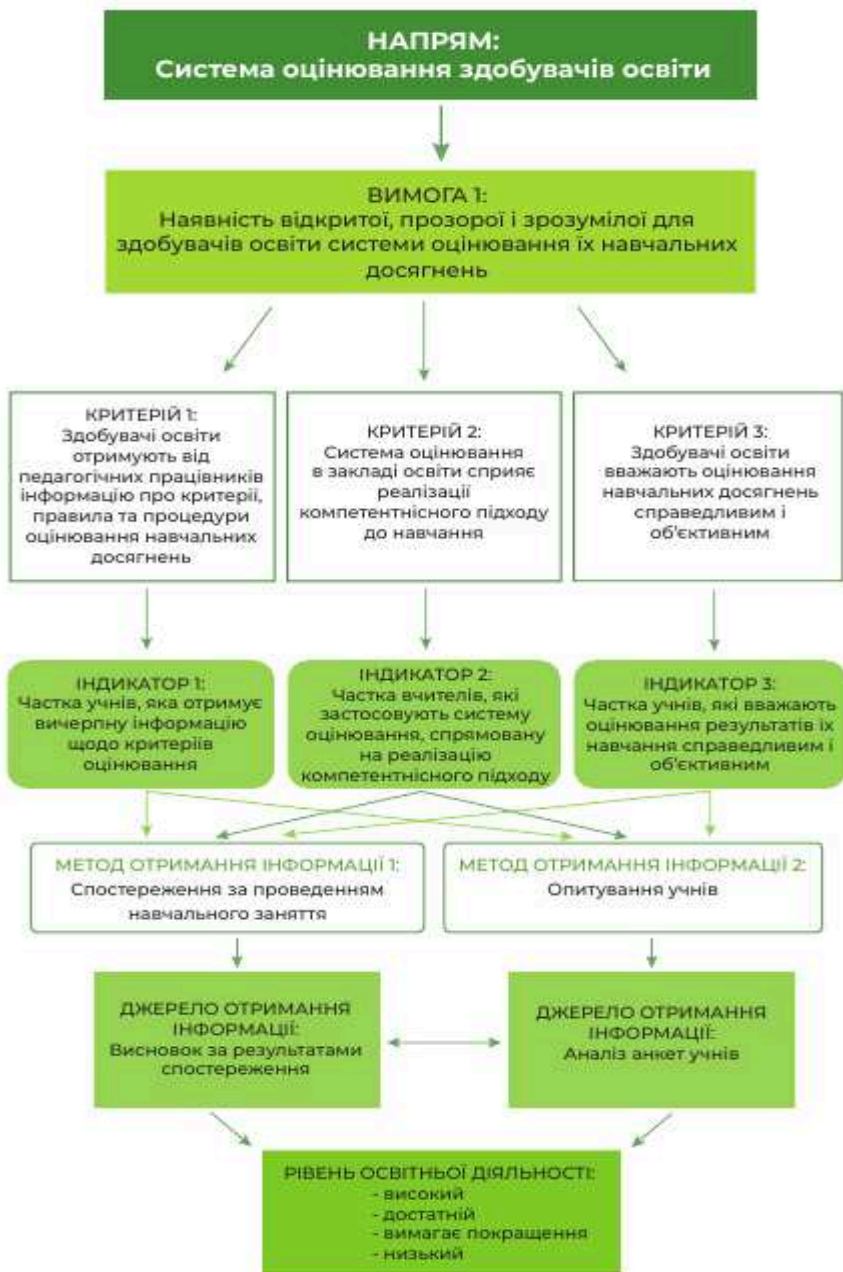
НАПРЯМ:
Система оцінювання здобувачів освіти

ВИМОГА 1:
Наявність відкритої, прозорої і зрозумілої для здобувачів освіти системи оцінювання їх навчальних досягнень

КРИТЕРІЙ 1:
Здобувачі освіти отримують від педагогічних працівників інформацію про критерії, правила та процедури оцінювання навчальних досягнень

КРИТЕРІЙ 2:
Система оцінювання в закладі освіти сприяє реалізації компетентнісного підходу до навчання

КРИТЕРІЙ 3:
Здобувачі освіти вважають оцінювання навчальних досягнень справедливим і об'єктивним

ІНДИКАТОР 1:
Частка учнів, яка отримує вичерпну інформацію щодо критеріїв оцінювання

ІНДИКАТОР 2:
Частка вчителів, які застосовують систему оцінювання, спрямовану на реалізацію компетентнісного підходу

ІНДИКАТОР 3:
Частка учнів, які вважають оцінювання результатів їх навчання справедливим і об'єктивним

МЕТОД ОТРИМАННЯ ІНФОРМАЦІЇ 1:
Спостереження за проведенням навчального заняття

МЕТОД ОТРИМАННЯ ІНФОРМАЦІЇ 2:
Опитування учнів

ДЖЕРЕЛО ОТРИМАННЯ ІНФОРМАЦІЇ:
Висновок за результатами спостереження

ДЖЕРЕЛО ОТРИМАННЯ ІНФОРМАЦІЇ:
Аналіз анкет учнів

РІВЕНЬ ОСВІТНЬОЇ ДІЯЛЬНОСТІ:
- високий
- достатній
- вимагає покращення
- низький